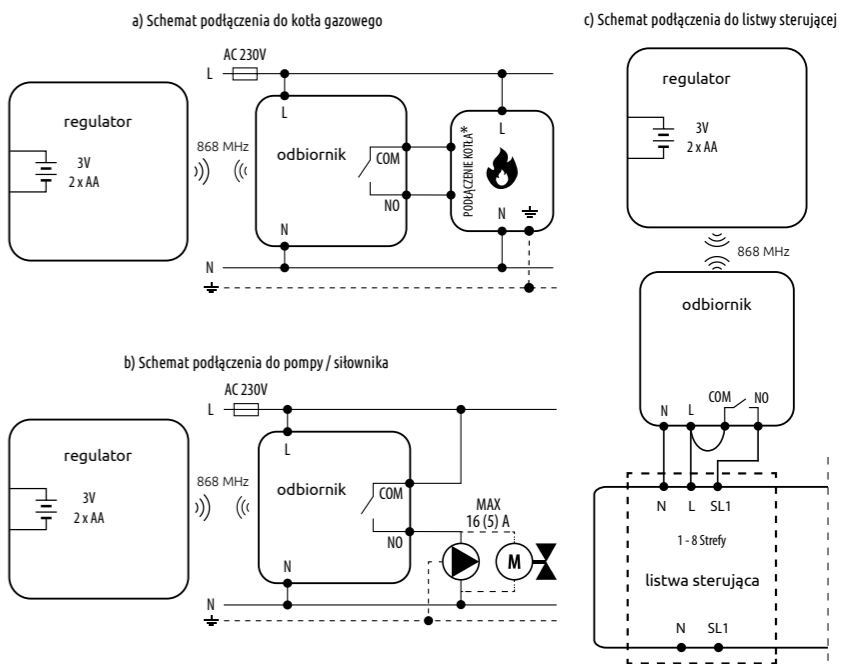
a) Schemat podłączenia do kotła gazowego

regulator
3V
2 x AA

868 MHz

AC 230V
L
L
odbiornik
COM
NO
N
N

PODŁĄCZENIE KOTŁA*
L
N

c) Schemat podłączenia do listwy sterującej

regulator
3V
2 x AA

868 MHz

odbiornik
COM
NO
N
L

N
L
SL1
1 - 8 Strefy
listwa sterująca
N
SL1

b) Schemat podłączenia do pompy / siłownika

regulator
3V
2 x AA

868 MHz

AC 230V
L
L
odbiornik
COM
NO
N
N

MAX
16 (5) A
M